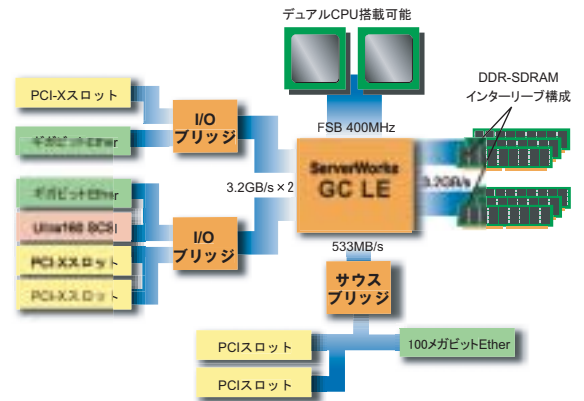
デュアルCPU搭載可能

DDR-SDRAM
インターリーブ構成

PCI-Xスロット

ギガビットEther

I/O
ブリッジ

FSB 400MHz

ServerWorks
GC LE

3.2GB/s

3.2GB/s×2

ギガビットEther

Ultra160 SCSI

PCI-Xスロット

PCI-Xスロット

I/O
ブリッジ

533MB/s

サウス
ブリッジ

PCIスロット

100メガビットEther

PCIスロット